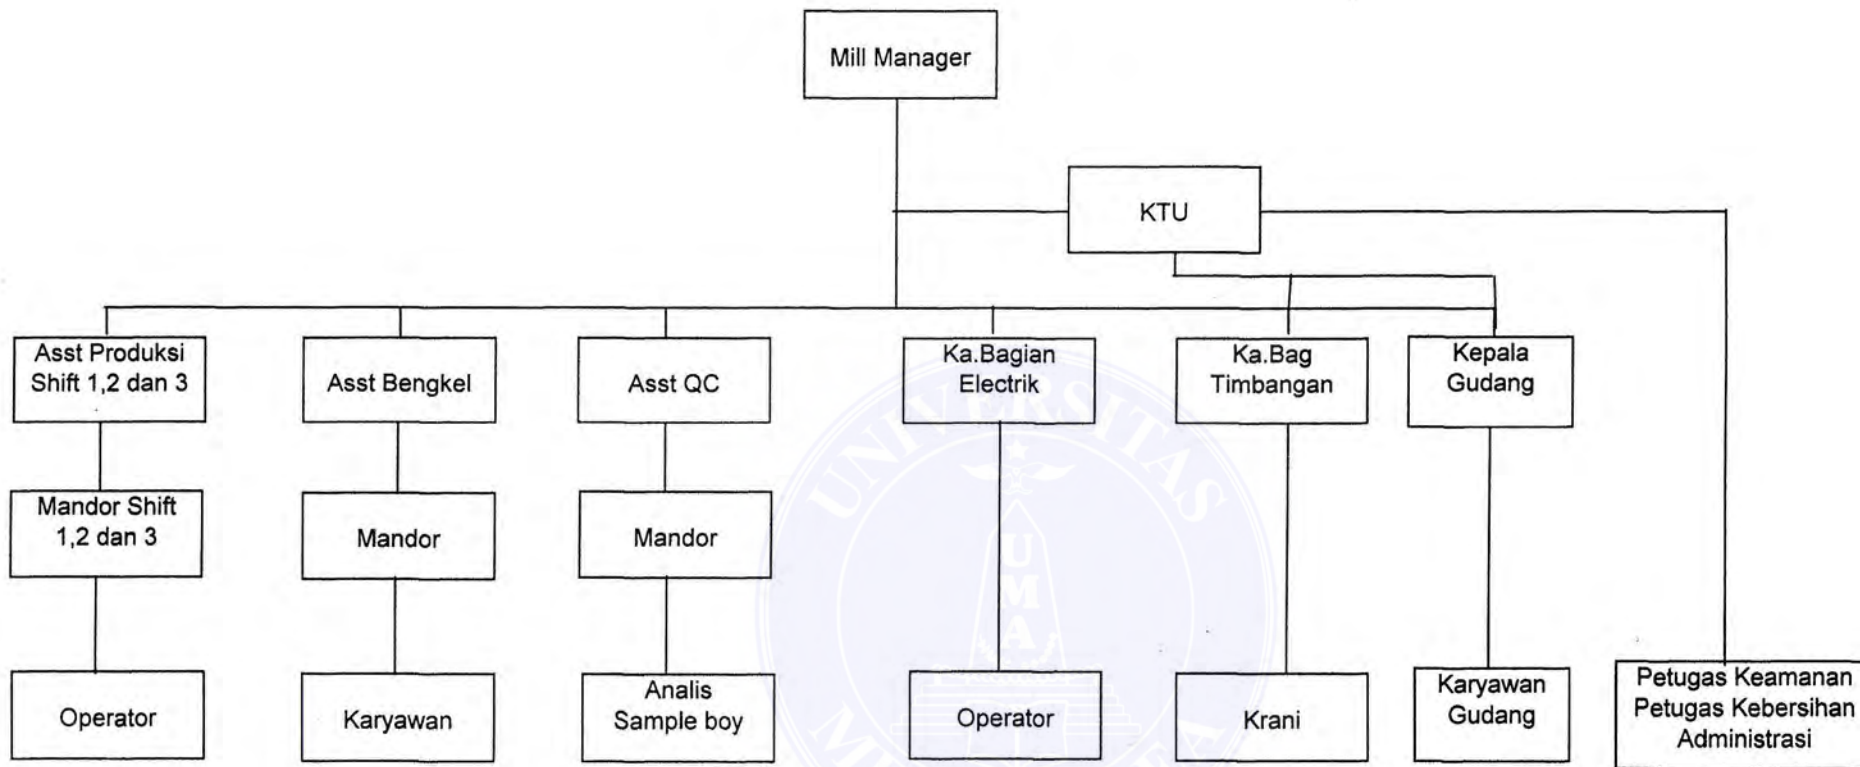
Mill Manager

KTU

Asst Produksi Shift 1,2 dan 3

Asst Bengkel

Asst QC

Ka.Bagian Electrik

Ka.Bag Timbangan

Kepala Gudang

Mandor Shift 1,2 dan 3

Mandor

Mandor

Operator

Karyawan

Analis Sample boy

Operator

Krani

Karyawan Gudang

Petugas Keamanan
Petugas Kebersihan
Administrasi